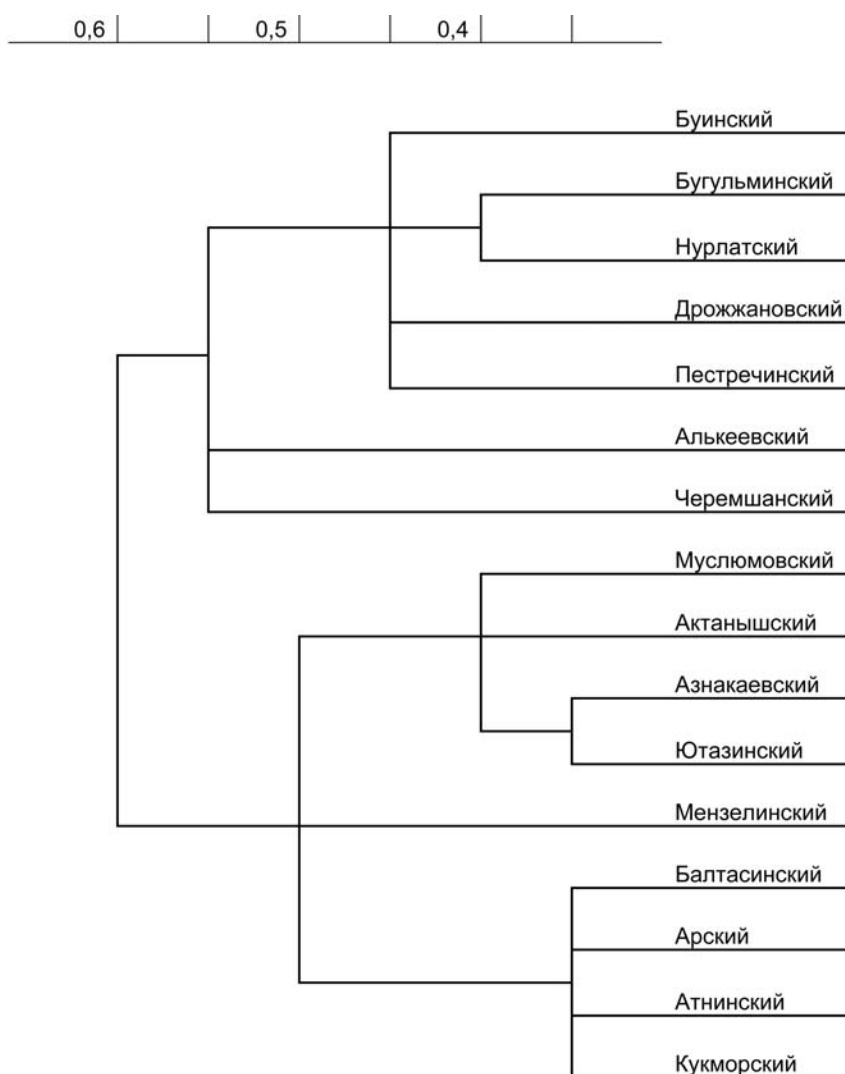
0,6 0,5 0,4

Буинский
Бугульминский
Нурлатский
Дрожжановский
Пестречинский
Алькеевский
Черемшанский
Муслюмовский
Актанышский
Азнакаевский
Ютазинский
Мензелинский
Балтасинский
Арский
Атнинский
Кукморский